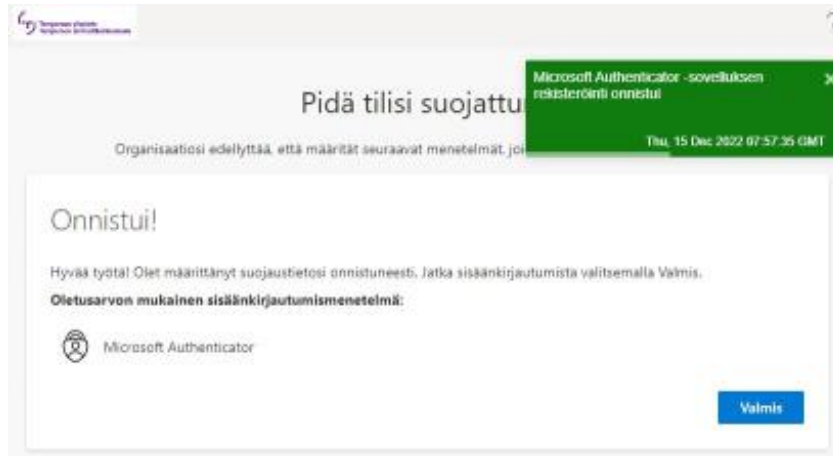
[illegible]

Pidä tilisi suojattu

Organisaatiosi edellyttää, että määrität seuraavat menetelmät, joi

Microsoft Authenticator -sovelluksen rekisteröinti onnistui

Thu, 15 Dec 2022 07:57:35 GMT

Onnistui!

Hyvää työtä! Olet määrittänyt suojaustietosi onnistuneesti. Jatka sisäänkirjautumista valitsemalla Valmis.

Oletusarvon mukainen sisäänkirjautumismenetelmä:

Microsoft Authenticator

Valmis